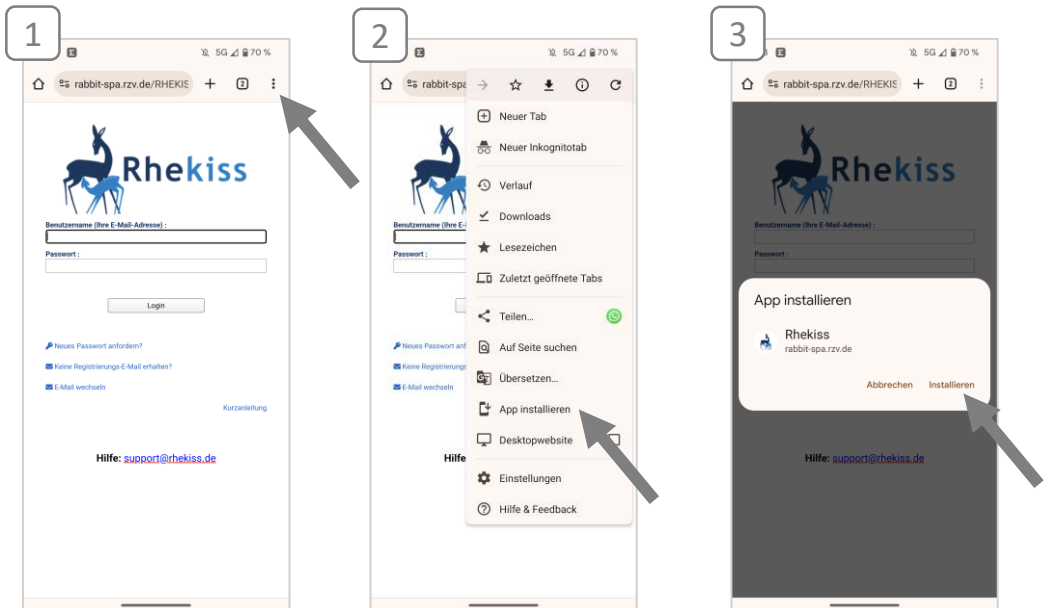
1

5G 70 %

rabbit-spa.rzv.de/RHEKIS

2

Rhekiss

Benutzername (Ihre E-Mail-Adresse) :

Passwort :

Login

Neues Passwort anfordern?

Keine Registrierungs-E-Mail erhalten?

E-Mail wechseln

Kurzanleitung

Hilfe: support@rhekiss.de

2

5G 70 %

rabbit-spa

Neuer Tab

Neuer Inkognitotab

Verlauf

Downloads

Lesezeichen

Zuletzt geöffnete Tabs

Teilen...

Auf Seite suchen

Übersetzen...

App installieren

Desktopwebsite

Einstellungen

Hilfe & Feedback

Benutzername (Ihre E-Mail-Adresse) :

Passwort :

Neues Passwort anf

Keine Registrierungs

E-Mail wechseln

Hilfe

3

5G 70 %

rabbit-spa.rzv.de/RHEKIS

2

Rhekiss

Benutzername (Ihre E-Mail-Adresse) :

Passwort :

App installieren

Rhekiss

rabbit-spa.rzv.de

Abbrechen

Installieren

Hilfe: support@rhekiss.de